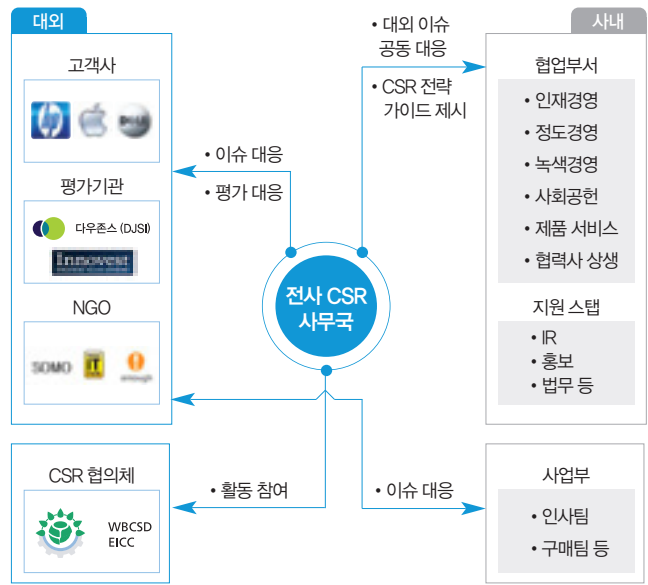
대외

고객사

hp

DELL

평가기관

다우존스 (DJSI)

Innovest

NGO

SOMO

enough

CSR 협의체

WBCSD
EICC

• 대외 이슈 공동 대응

• CSR 전략 가이드 제시

• 이슈 대응

• 평가 대응

전사 CSR 사무국

• 활동 참여

• 이슈 대응

사내

협업부서

• 인재경영
• 정도경영
• 녹색경영
• 사회공헌
• 제품 서비스
• 협력사 상생

지원 스탭

• IR
• 홍보
• 법무 등

사업부

• 인사팀
• 구매팀 등